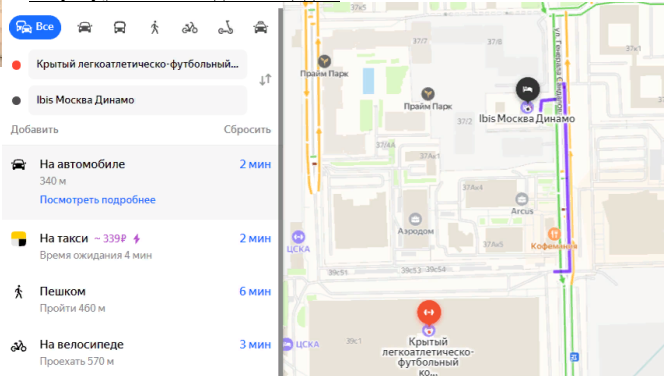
Все

Крытый легкоатлетическо-футбольный...

Ibis Москва Динамо

Добавить

Сбросить

На автомобиле
340 м
Посмотреть подробнее
2 мин

На такси ~ 339₽
Время ожидания 4 мин
2 мин

Пешком
Пройти 460 м
6 мин

На велосипеде
Проехать 570 м
3 мин

37/7
37/8
37к1
Прайм Парк
Прайм Парк
Ibis Москва Динамо
37/2
37/4А
37Ак1
37Ак4
Arcus
Аэродом
ЦСКА
37Ак5
Кофемания
39с51
39с53
39с54
ЦСКА
39с1
Крытый легкоатлетическо-футбольный ко...
ул. Гжатская (улица)